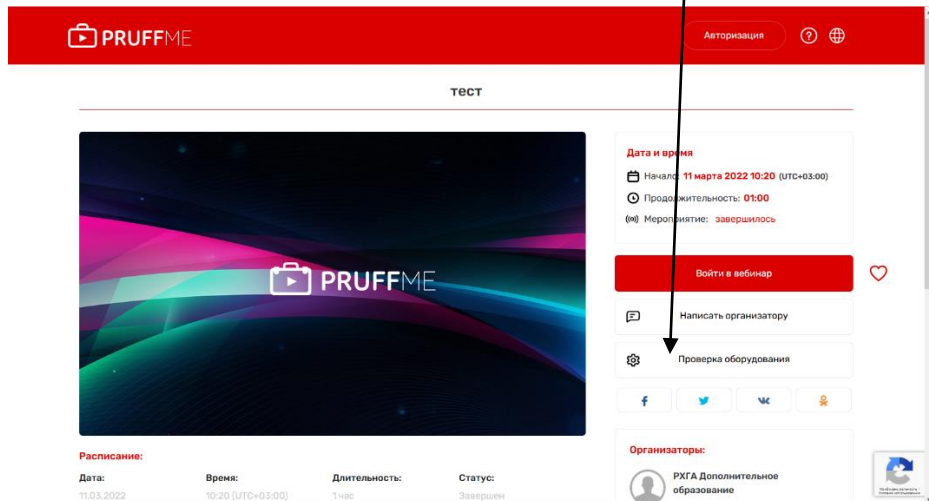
PRUFFME

Авторизация

тест

PRUFFME

Дата и время

Начало: 11 марта 2022 10:20 (UTC+03:00)

Продолжительность: 01:00

Мероприятие: завершилось

Войти в вебинар

Написать организатору

Проверка оборудования

f

ВК

Расписание:

| Дата: | Время: | Длительность: | Статус: |
|---|---|---|---|
| 11.03.2022 | 10:20 (UTC+03:00) | 1 час | Завершен |

Организаторы:

РХГА Дополнительное образование